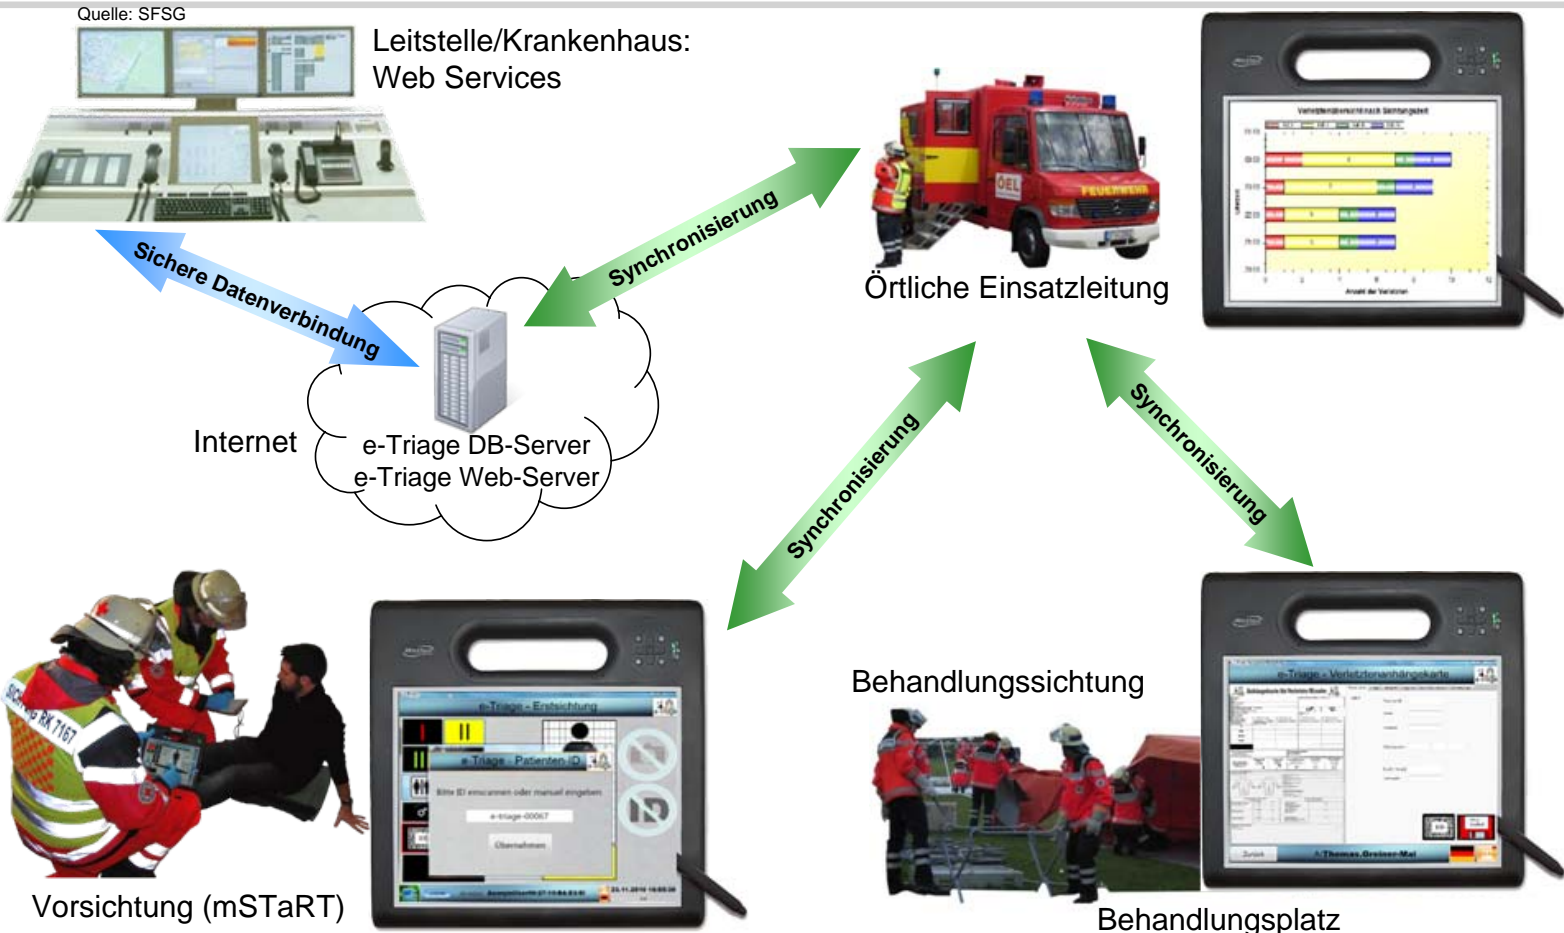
Quelle: SFSG

Leitstelle/Krankenhaus:
Web Services

Sichere Datenverbindung

Synchronisierung

Örtliche Einsatzleitung

Internet

e-Triage DB-Server
e-Triage Web-Server

Synchronisierung

Synchronisierung

Behandlungssichtung

e-Triage - Verletztenanhängekarte

e-Triage - Erstsichtung

e-Triage - Patienten-ID

Bitte ID einscannen oder manuell eingeben

e-triage-00067

Übernehmen

Vorsichtung (mSTaRT)

Behandlungsplatz